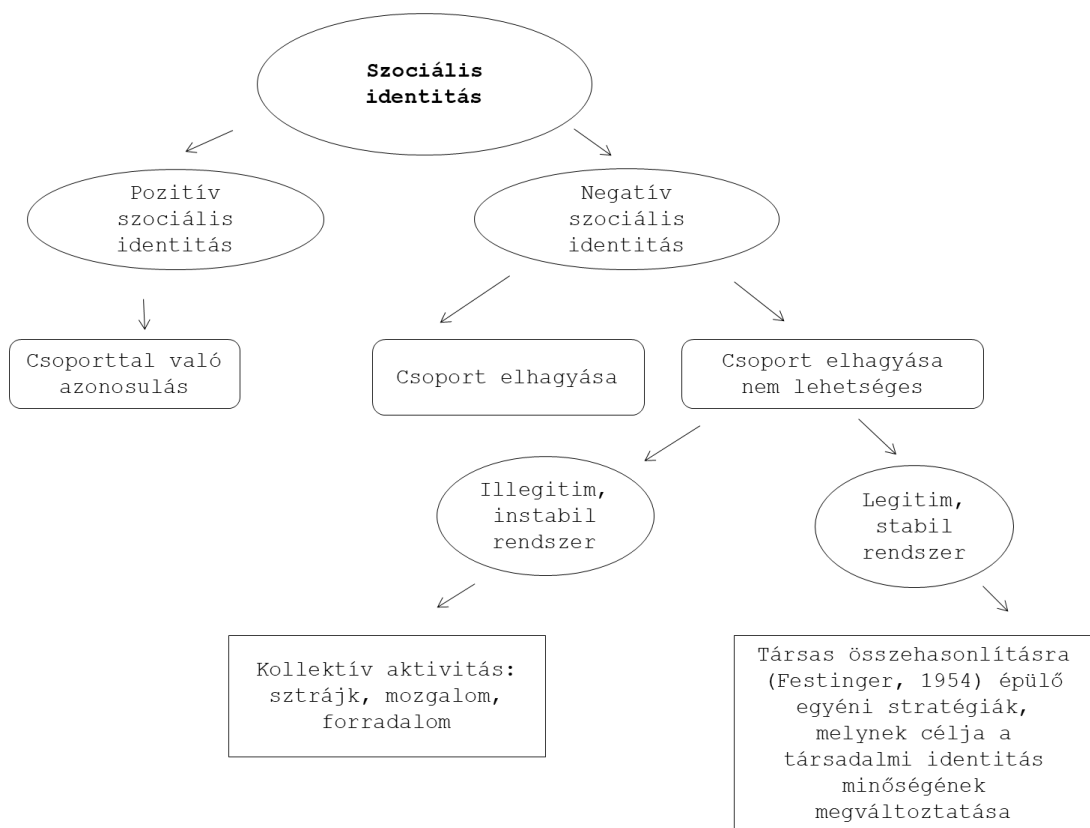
**Szociális identitás**

Pozitív szociális identitás

Negatív szociális identitás

Csoporttal való azonosulás

Csoport elhagyása

Csoport elhagyása nem lehetséges

Illegitim, instabil rendszer

Legitim, stabil rendszer

Kollektív aktivitás: sztrájk, mozgalom, forradalom

Társas összehasonlításra (Festinger, 1954) épülő egyéni stratégiák, melynek célja a társadalmi identitás minőségének megváltoztatása